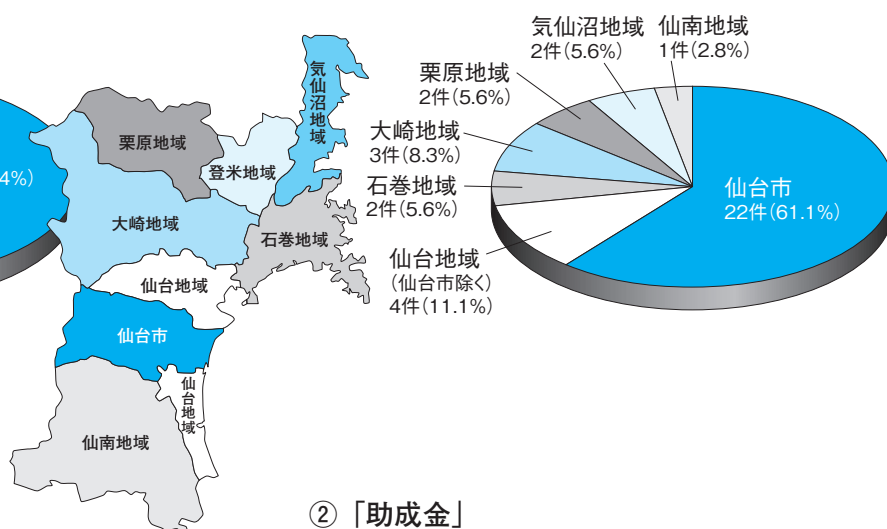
4%)

栗原地域
登米地域
気仙沼地域
大崎地域
石巻地域
仙台地域
仙台市
仙台地域
仙南地域

気仙沼地域
2件(5.6%)
仙南地域
1件(2.8%)
栗原地域
2件(5.6%)
大崎地域
3件(8.3%)
石巻地域
2件(5.6%)
仙台市
22件(61.1%)
仙台地域
(仙台市除く)
4件(11.1%)

② 「助成金」